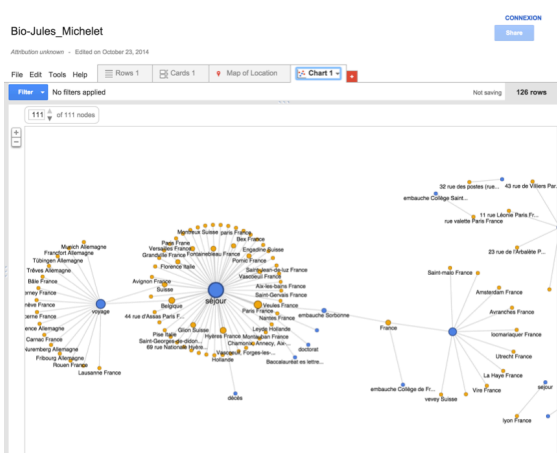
Bio-Jules_Michelet

CONNEXION

Share

Attribution unknown · Edited on October 23, 2014

File Edit Tools Help Rows 1 Cards 1 Map of Location Chart 1 +

Filter No filters applied Not saving 126 rows

111 of 111 nodes

+
−

Munich Allemagne
Francfort Allemagne
Tübingen Allemagne
Trèves Allemagne
Bâle France
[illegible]rney France
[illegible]nève France
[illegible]erne France
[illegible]ence Allemagne
Carnac France
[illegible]sruhe Allemagne
Fribourg Allemagne
Rouen France
Lausanne France
voyage

Montreux Suisse
paris France
Pade France
Bex France
Versailles France
Engadine Suisse
Grandville France
Fontainebleau France
Pornic France
Florence Italie
Saint-Jean-de-luz France
Vascoeuil France
Avignon France
Aix-les-bains France
Suisse
Saint-Gervais France
Belgique
44 rue d'Assas Paris F...
séjour
Veules France
Paris France
Nantes France
Glion Suisse
Leyde Hollande
Pise Italie
Hyères France
Montauban France
Saint-Georges-de-didon
Chamonix-Annecy, Aix-...
69 rue Nationale Nantes
Vascoeuil, Forges-les-...
Hollande
doctorat
Baccalauréat es lettres...
embauche Sorbonne
décès

32 rue des postes (rue...
43 rue de Villiers Par...
embauche Collège Saint...
11 rue Léonie Paris Fr...
rue valette Paris France
23 rue de l'arbalète P...
Saint-malo France
Amsterdam France
Avranches France
Ipomarkaguer France
Utrecht France
La Haye France
Vire France
sejour
lyon France
France
embauche Collège de Fr...
vevey Suisse